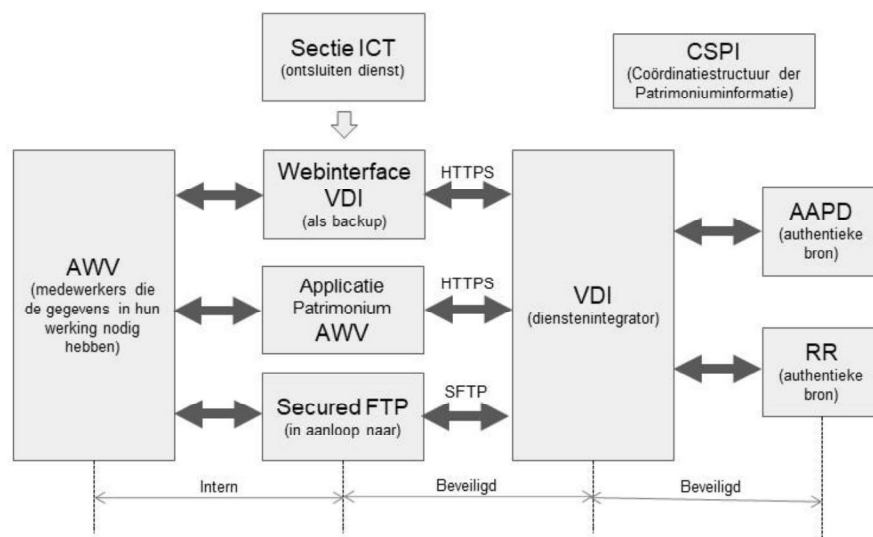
Sectie ICT
(ontsluiten dienst)

CSPI
(Coördinatiestructuur der Patrimoniuminformatie)

AWV
(medewerkers die de gegevens in hun werking nodig hebben)

Webinterface VDI
(als backup)

HTTPS

Applicatie Patrimonium AWV

HTTPS

Secured FTP
(in aanloop naar)

SFTP

VDI
(dienstenintegrator)

AAPD
(authentieke bron)

RR
(authentieke bron)

Intern

Beveiligd

Beveiligd